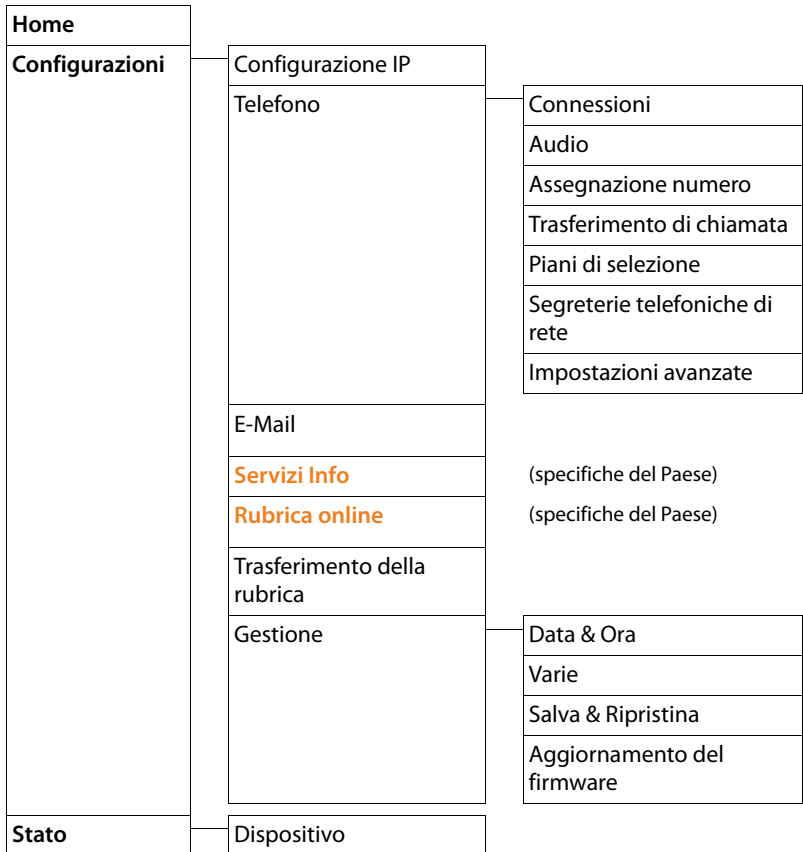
Home

Configurazioni

Configurazione IP

Telefono

Connessioni

Audio

Assegnazione numero

Trasferimento di chiamata

Piani di selezione

Segreterie telefoniche di rete

Impostazioni avanzate

E-Mail

Servizi Info

(specifiche del Paese)

Rubrica online

(specifiche del Paese)

Trasferimento della rubrica

Gestione

Data & Ora

Varie

Salva & Ripristina

Aggiornamento del firmware

Stato

Dispositivo